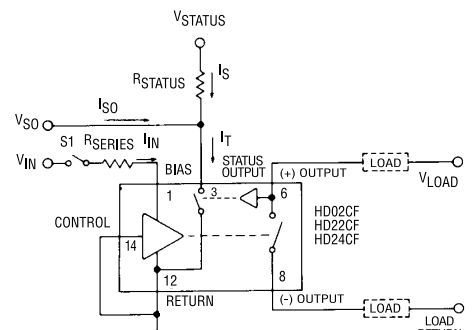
$V_{STATUS}$

$R_{STATUS}$

$I_S$

$I_{SO}$

$V_{SO}$

$I_T$

S1 $R_{SERIES}$ $I_{IN}$

$V_{IN}$

BIAS

STATUS OUTPUT

(+) OUTPUT

LOAD

$V_{LOAD}$

1

3

6

CONTROL

14

HD02CF
HD22CF
HD24CF

12

8

RETURN

(-) OUTPUT

LOAD

LOAD
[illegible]